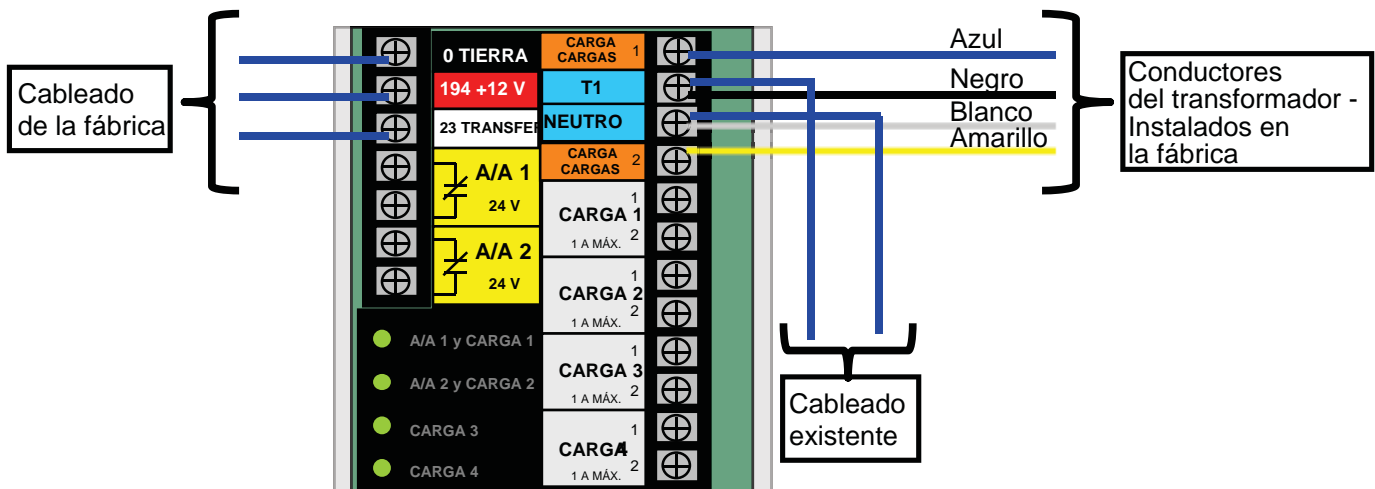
Cableado de la fábrica

0 TIERRA
194 +12 V
23 TRANSFE
A/A 1
24 V
A/A 2
24 V

CARGA CARGAS 1
T1
NEUTRO
CARGA CARGAS 2
1
CARGA 1
2
1 A MÁX.
1
CARGA 2
2
1 A MÁX.
1
CARGA 3
2
1 A MÁX.
1
CARGA4
2
1 A MÁX.

A/A 1 y CARGA 1
A/A 2 y CARGA 2
CARGA 3
CARGA 4

Azul
Negro
Blanco
Amarillo

Conductores del transformador - Instalados en la fábrica

Cableado existente